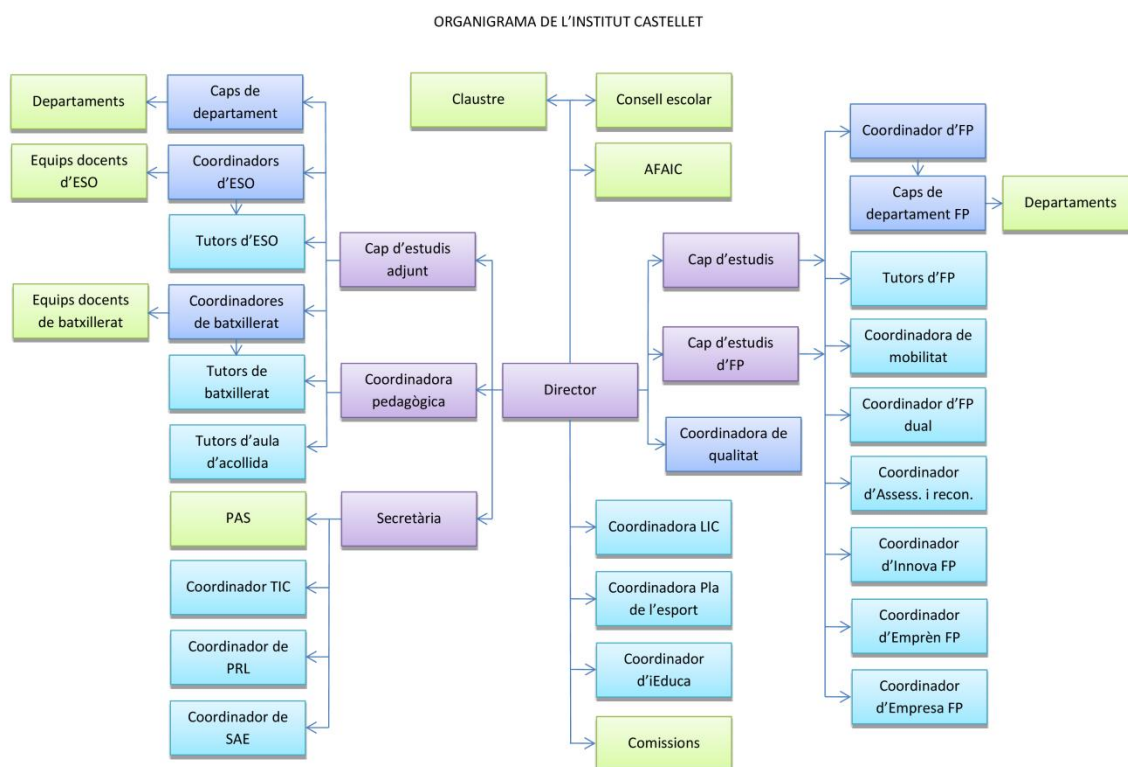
ORGANIGRAMA DE L'INSTITUT CASTELLET

Departaments

Caps de departament

Claustre

Consell escolar

Equips docents d'ESO

Coordinadors d'ESO

AFAIC

Coordinador d'FP

Caps de departament FP

Departaments

Tutors d'ESO

Cap d'estudis adjunt

Cap d'estudis

Tutors d'FP

Equips docents de batxillerat

Coordinadores de batxillerat

Cap d'estudis d'FP

Coordinadora de mobilitat

Tutors de batxillerat

Coordinadora pedagògica

Director

Coordinador d'FP dual

Tutors d'aula d'acollida

Coordinadora de qualitat

Coordinador d'Assess. i recon.

PAS

Secretària

Coordinadora LIC

Coordinador d'Innova FP

Coordinador TIC

Coordinadora Pla de l'esport

Coordinador d'Emprèn FP

Coordinador de PRL

Coordinador d'iEduca

Coordinador d'Empresa FP

Coordinador de SAE

Comissions